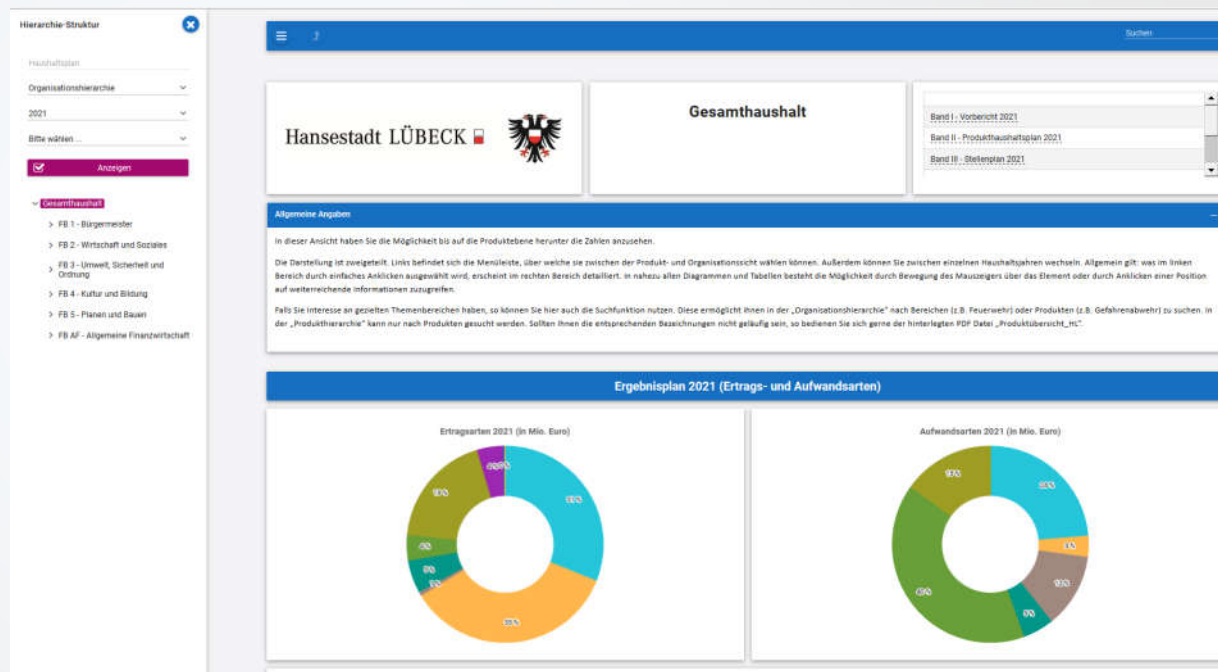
Hierarchie-Struktur

Haushaltsplan

Organisationshierarchie

2021

Bitte wählen ...

Anzeigen

Gesamthaushalt

FB 1 - Bürgermeister

FB 2 - Wirtschaft und Soziales

FB 3 - Umwelt, Sicherheit und Ordnung

FB 4 - Kultur und Bildung

FB 5 - Planen und Bauen

FB AF - Allgemeine Finanzwirtschaft

Suchen

Hansestadt LÜBECK

Gesamthaushalt

Band I - Vorbericht 2021

Band II - Produkthaushaltsplan 2021

Band III - Stellenplan 2021

Allgemeine Angaben

In dieser Ansicht haben Sie die Möglichkeit bis auf die Produktebene herunter die Zahlen anzusehen.

Die Darstellung ist zweigeteilt. Links befindet sich die Menüleiste, über welche sie zwischen der Produkt- und Organisationssicht wählen können. Außerdem können Sie zwischen einzelnen Haushaltsjahren wechseln. Allgemein gilt: was im linken Bereich durch einfaches Anklicken ausgewählt wird, erscheint im rechten Bereich detailliert. In nahezu allen Diagrammen und Tabellen besteht die Möglichkeit durch Bewegung des Mauszeigers über das Element oder durch Anklicken einer Position auf weiterreichende Informationen zuzugreifen.

Falls Sie Interesse an gezielten Themenbereichen haben, so können Sie hier auch die Suchfunktion nutzen. Diese ermöglicht Ihnen in der „Organisationshierarchie" nach Bereichen (z.B. Feuerwehr) oder Produkten (z.B. Gefahrenabwehr) zu suchen. In der „Produkthierarchie" kann nur nach Produkten gesucht werden. Sollten Ihnen die entsprechenden Bezeichnungen nicht geläufig sein, so bedienen Sie sich gerne der hinterlegten PDF Datei „Produktübersicht_HL".

Ergebnisplan 2021 (Ertrags- und Aufwandsarten)

Ertragsarten 2021 (in Mio. Euro)

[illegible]

Aufwandsarten 2021 (in Mio. Euro)

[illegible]